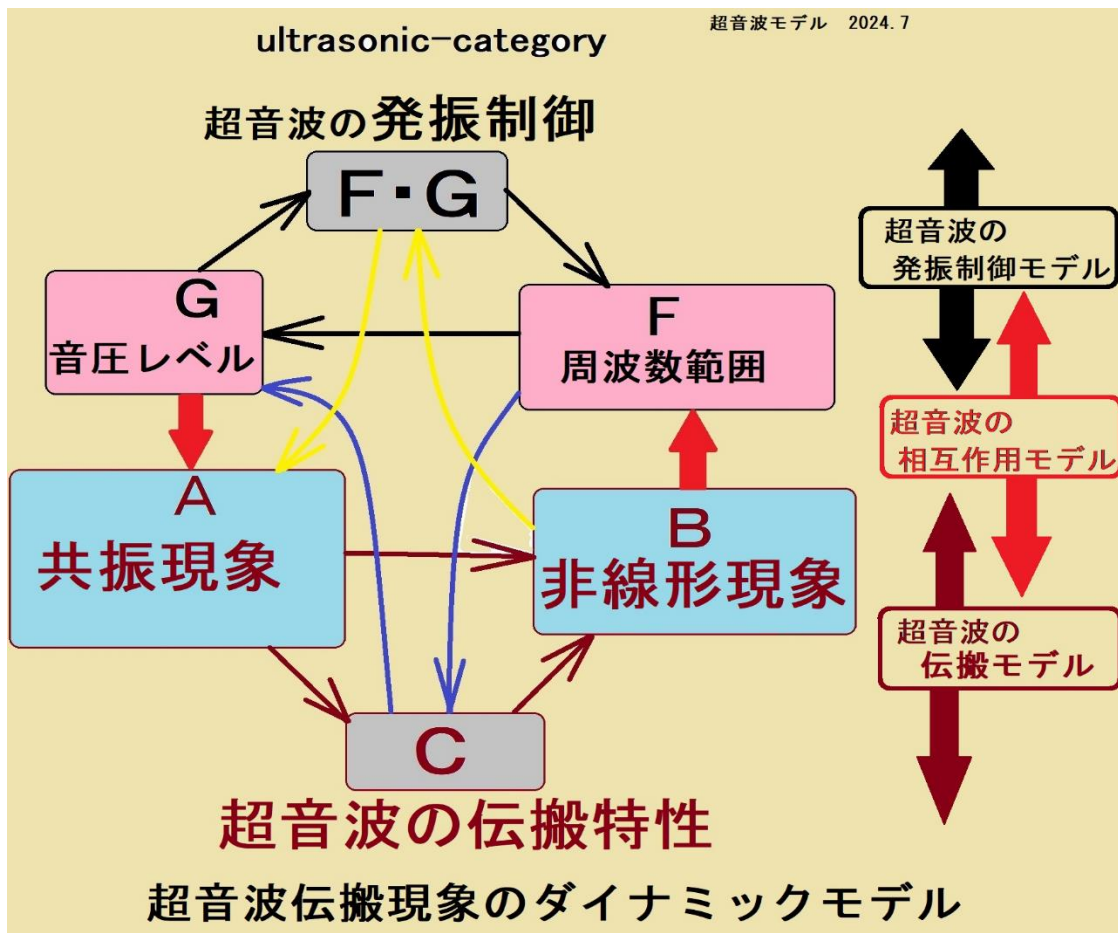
超音波モデル 2024.7

ultrasonic-category

超音波の発振制御

F・G

G
音圧レベル

F
周波数範囲

A
共振現象

B
非線形現象

C

超音波の伝搬特性

超音波の
発振制御モデル

超音波の
相互作用用モデル

超音波の
伝搬モデル

超音波伝搬現象のダイナミックモデル